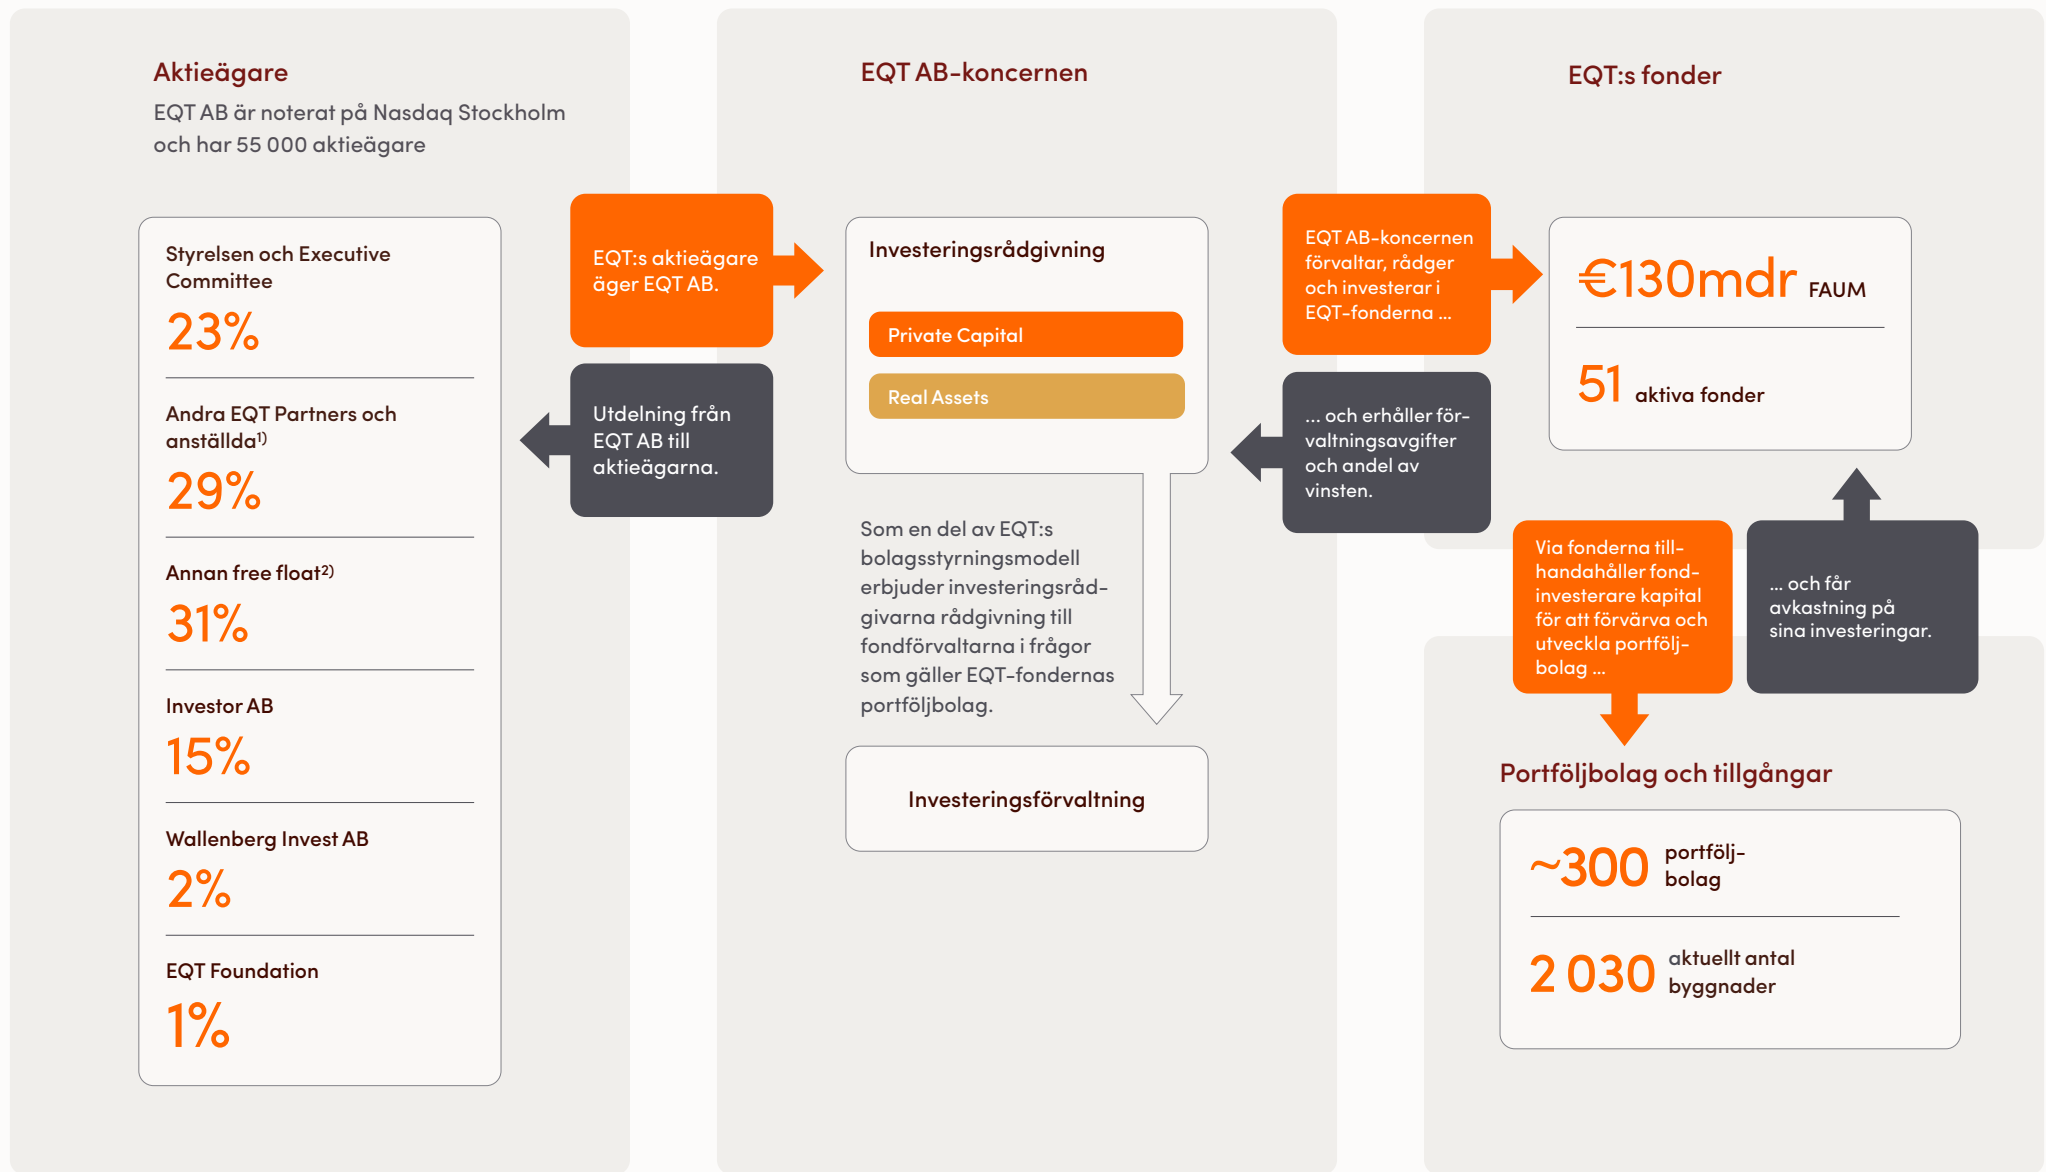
Aktieägare

EQT AB är noterat på Nasdaq Stockholm och har 55 000 aktieägare

Styrelsen och Executive Committee
23%

Andra EQT Partners och anställda$^{1)}$
29%

Annan free float$^{2)}$
31%

Investor AB
15%

Wallenberg Invest AB
2%

EQT Foundation
1%

EQT:s aktieägare äger EQT AB.

Utdelning från EQT AB till aktieägarna.

EQT AB-koncernen

Investeringsrådgivning

Private Capital

Real Assets

Som en del av EQT:s bolagsstyrningsmodell erbjuder investeringsrådgivarna rådgivning till fondförvaltarna i frågor som gäller EQT-fondernas portföljbolag.

Investeringsförvaltning

EQT AB-koncernen förvaltar, rådger och investerar i EQT-fonderna ...

... och erhåller förvaltningsavgifter och andel av vinsten.

EQT:s fonder

€130mdr FAUM

51 aktiva fonder

Via fonderna tillhandahåller fondinvesterare kapital för att förvärva och utveckla portföljbolag ...

... och får avkastning på sina investeringar.

Portföljbolag och tillgångar

~300 portföljbolag

2 030 aktuellt antal byggnader